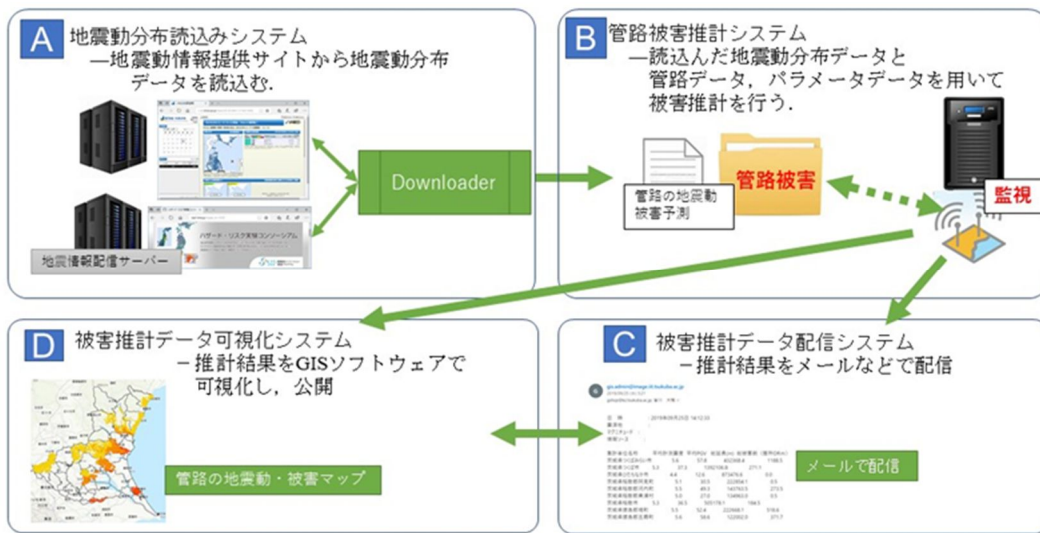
A 地震動分布読込みシステム
—地震情報提供サイトから地震動分布データを読込む.

ハザード・リスク実験コンソーシアム

地震情報配信サーバー

Downloader

B 管路被害推計システム
—読込んだ地震動分布データと管路データ，パラメータデータを用いて被害推計を行う.

管路の地震動被害予測

管路被害

監視

D 被害推計データ可視化システム
－推計結果をGISソフトウェアで可視化し，公開

管路の地震動・被害マップ

C 被害推計データ配信システム
－推計結果をメールなどで配信

メールで配信